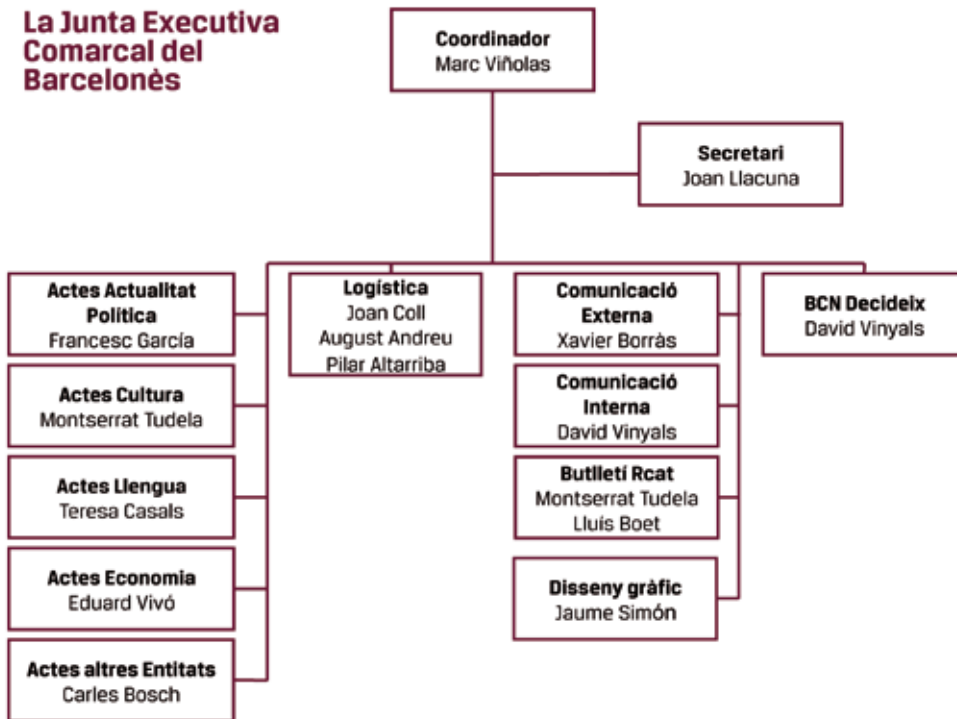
La Junta Executiva Comarcal del Barcelonès

Coordinador
Marc Viñolas

Secretari
Joan Llacuna

Actes Actualitat Política
Francesc García

Actes Cultura
Montserrat Tudela

Actes Llengua
Teresa Casals

Actes Economia
Eduard Vivó

Actes altres Entitats
Carles Bosch

Logística
Joan Coll
August Andreu
Pilar Altarriba

Comunicació Externa
Xavier Borràs

Comunicació Interna
David Vinyals

Butlletí Rcat
Montserrat Tudela
Lluís Boet

Disseny gràfic
Jaume Simón

BCN Decideix
David Vinyals